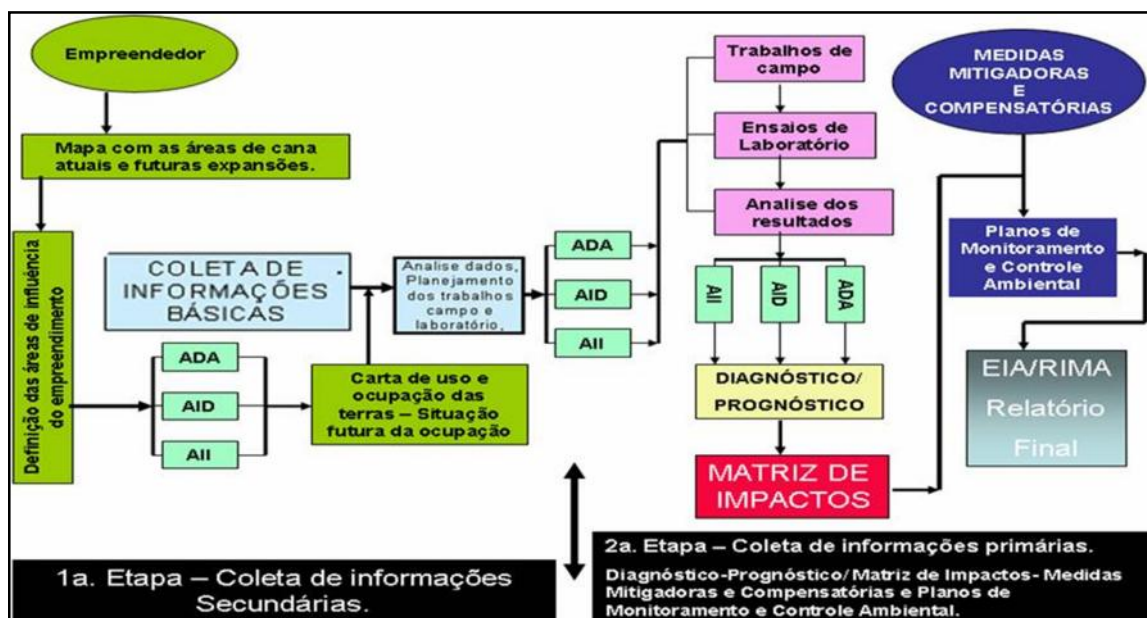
Empreendedor

Mapa com as áreas de cana atuais e futuras expansões.

Definição das áreas de influência do empreendimento

COLETA DE INFORMAÇÕES BÁSICAS

ADA

AID

AII

Carta de uso e ocupação das terras – Situação futura da ocupação

Analise dados, Planejamento dos trabalhos campo e laboratório,

ADA

AID

AII

Trabalhos de campo

Ensaios de Laboratório

Analise dos resultados

AII

AID

ADA

DIAGNÓSTICO/ PROGNÓSTICO

MATRIZ DE IMPACTOS

MEDIDAS MITIGADORAS E COMPENSATÓRIAS

Planos de Monitoramento e Controle Ambiental

EIA/RIMA Relatório Final

1a. Etapa – Coleta de informações Secundárias.

2a. Etapa – Coleta de informações primárias.

Diagnóstico-Prognóstico/ Matriz de Impactos- Medidas Mitigadoras e Compensatórias e Planos de Monitoramento e Controle Ambiental.